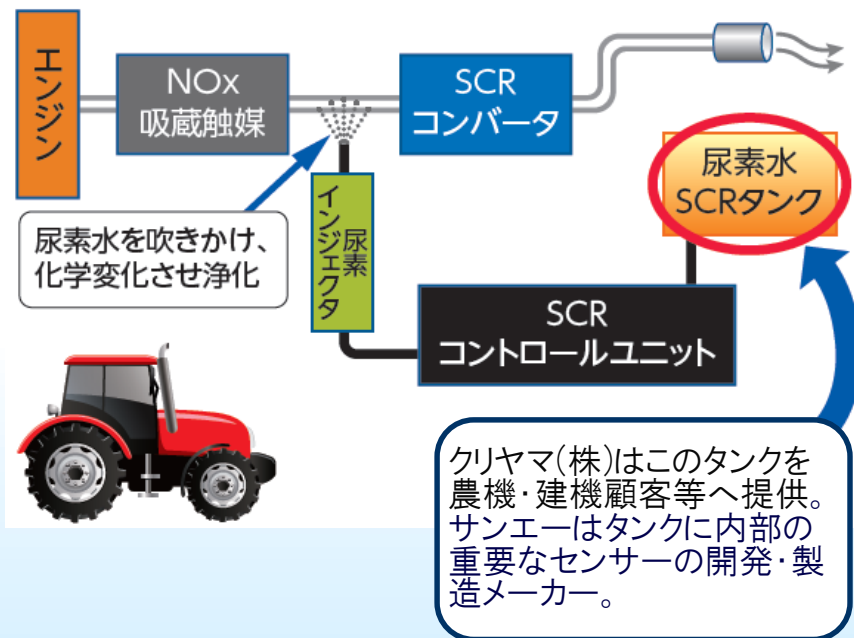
エンジン

NOx
吸蔵触媒

SCR
コンバータ

尿素水
SCRタンク

尿素水を吹きかけ、
化学変化させ浄化

尿素
インジェクタ

SCR
コントロールユニット

クリヤマ(株)はこのタンクを農機・建機顧客等へ提供。
サンエーはタンクに内部の重要なセンサーの開発・製造メーカー。